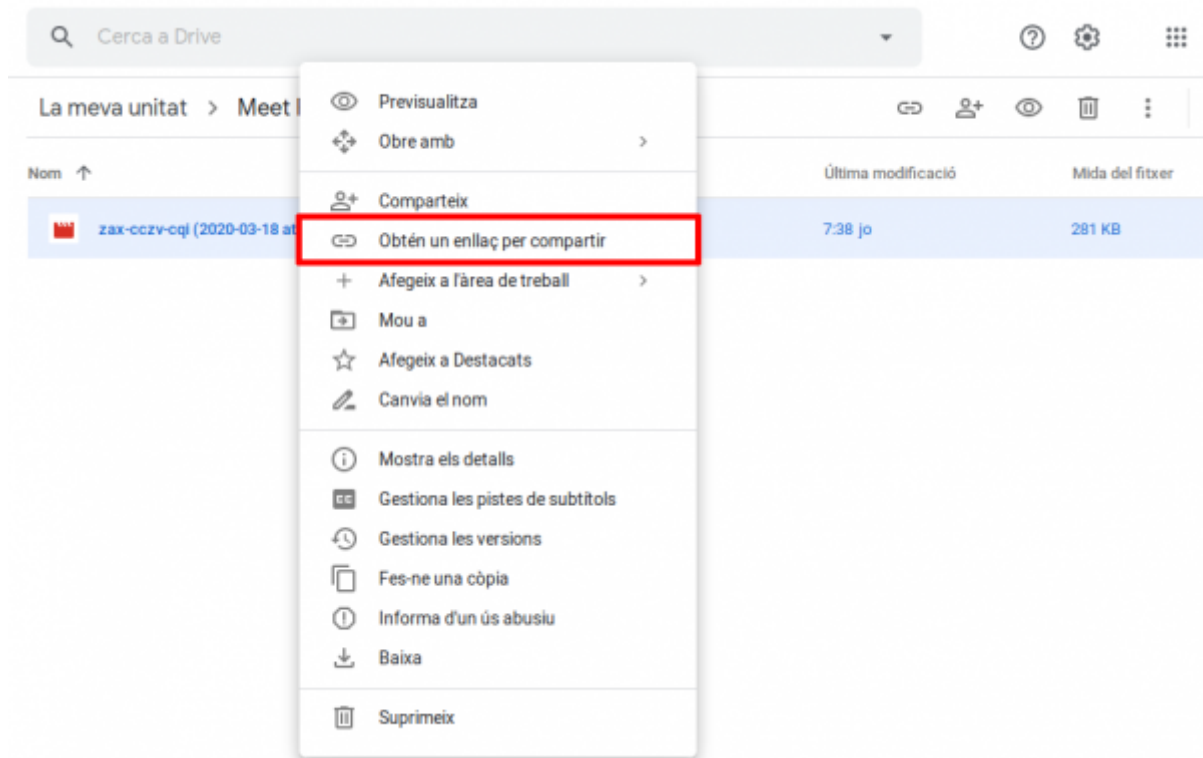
Cerca a Drive

La meva unitat > Meet R

Nom ↑

zax-cczv-cqi (2020-03-18 at

Última modificació

Mida del fitxer

7:38 jo

281 KB

Previsualitza
Obre amb >

Comparteix
Obtén un enllaç per compartir
Afegeix a l'àrea de treball >
Mou a
Afegeix a Destacats
Canvia el nom

Mostra els detalls
Gestiona les pistes de subtítols
Gestiona les versions
Fes-ne una còpia
Informa d'un ús abusiu
Baixa

Suprimeix